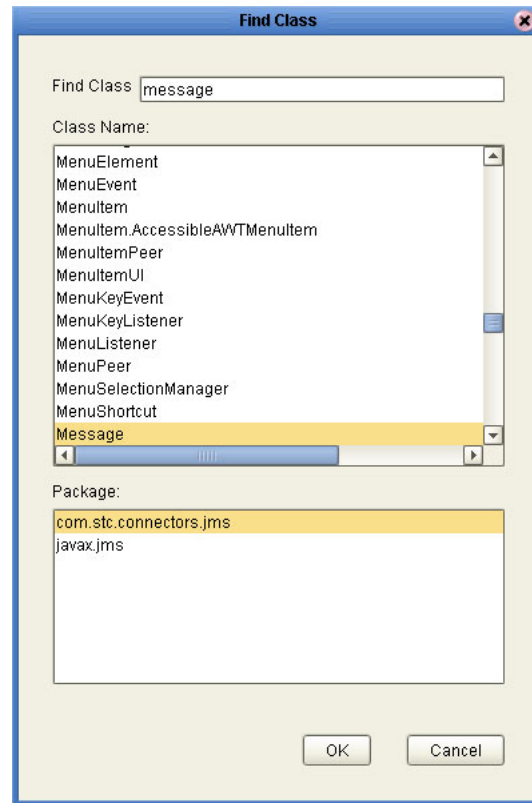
Find Class

Find Class message

Class Name:

MenuElement
MenuEvent
MenuItem
MenuItem.AccessibleAWTMenuItem
MenuItemPeer
MenuItemUI
MenuKeyEvent
MenuKeyListener
MenuListener
MenuPeer
MenuSelectionManager
MenuShortcut
Message

Package:

com.stc.connectors.jms
javax.jms

OK Cancel